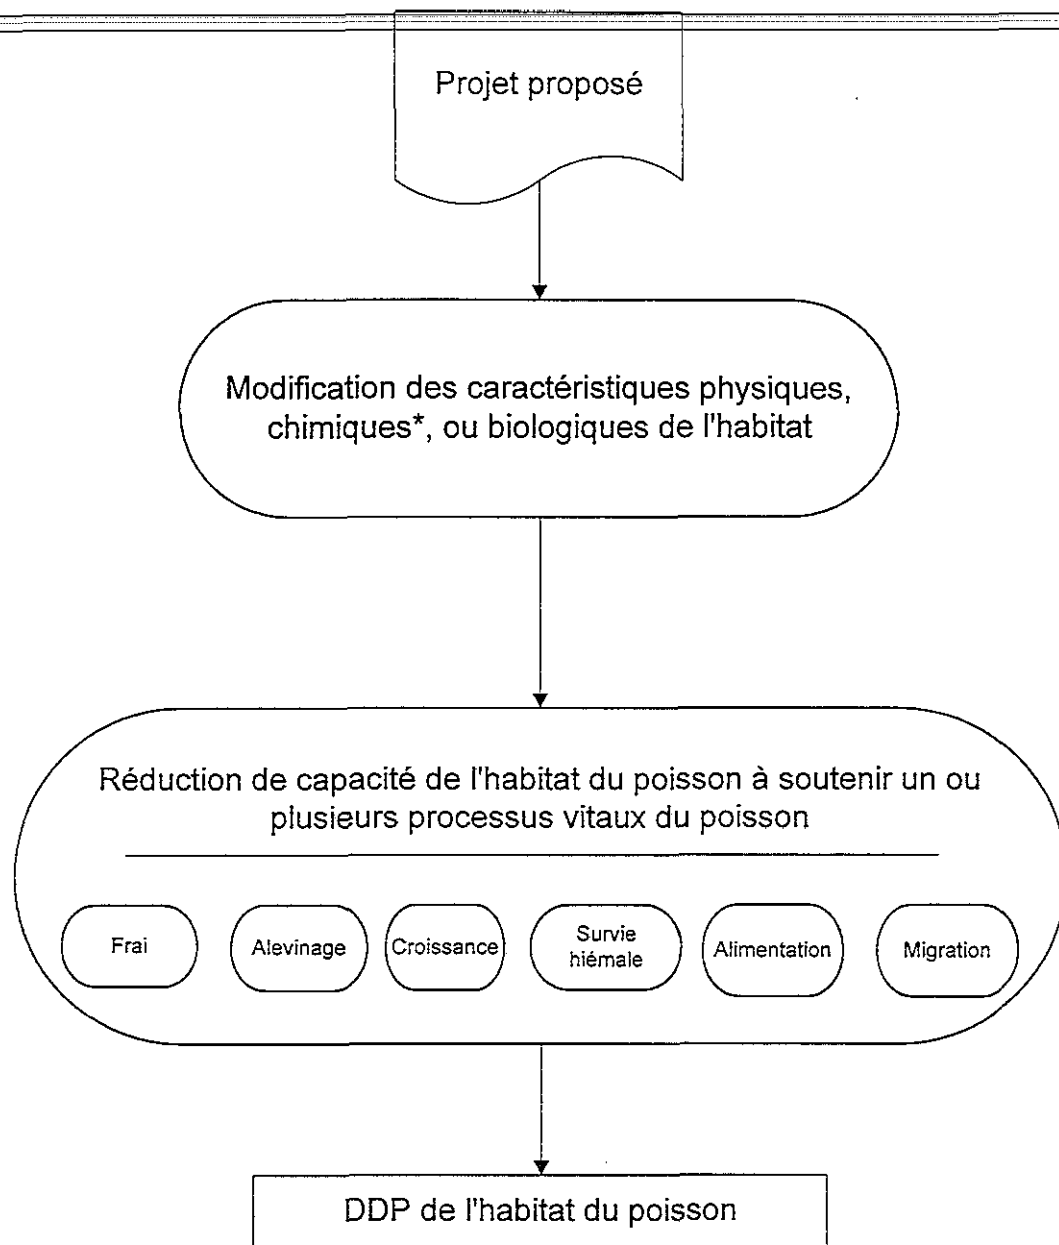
Projet proposé

Modification des caractéristiques physiques, chimiques*, ou biologiques de l'habitat

Réduction de capacité de l'habitat du poisson à soutenir un ou plusieurs processus vitaux du poisson

Frai

Alevinage

Croissance

Survie hiémale

Alimentation

Migration

DDP de l'habitat du poisson